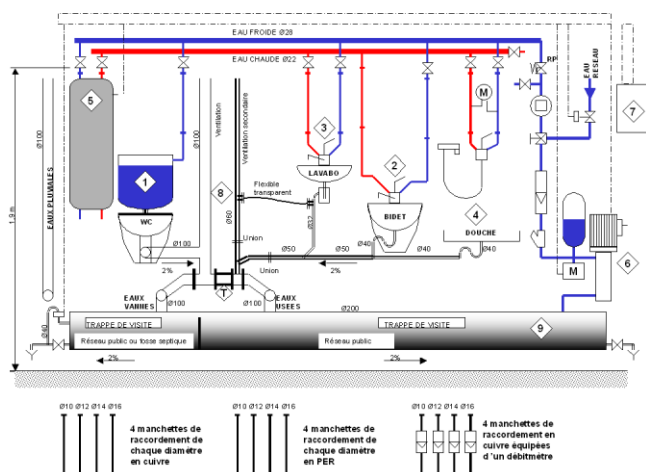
EAU FROIDE Ø28
EAU CHAUDE Ø22
EAU RESEAU
RP
M
7
5
1
WC
3
LAVABO
2
BIDET
4
DOUCHE
6
M
8
9
T
Ventilation
Ventilation secondaire
Flexible transparent
EAUX PLUVIALES
Ø100
Ø100
Ø100
Ø180
Ø60
Ø32
Ø50
Ø50
Ø40
Ø40
Ø40
Ø100
Ø100
Ø200
Ø40
1,9 m
Union
Union
2%
2%
2%
2%
EAUX VANNES
EAUX USEES
TRAPPE DE VISITE
TRAPPE DE VISITE
Réseau public ou fosse septique
Réseau public

Ø10 Ø12 Ø14 Ø16
4 manchettes de raccordement de chaque diamètre en cuivre

Ø10 Ø12 Ø14 Ø16
4 manchettes de raccordement de chaque diamètre en PER

Ø10 Ø12 Ø14 Ø16
4 manchettes de raccordement en cuivre équipées d'un débitmètre